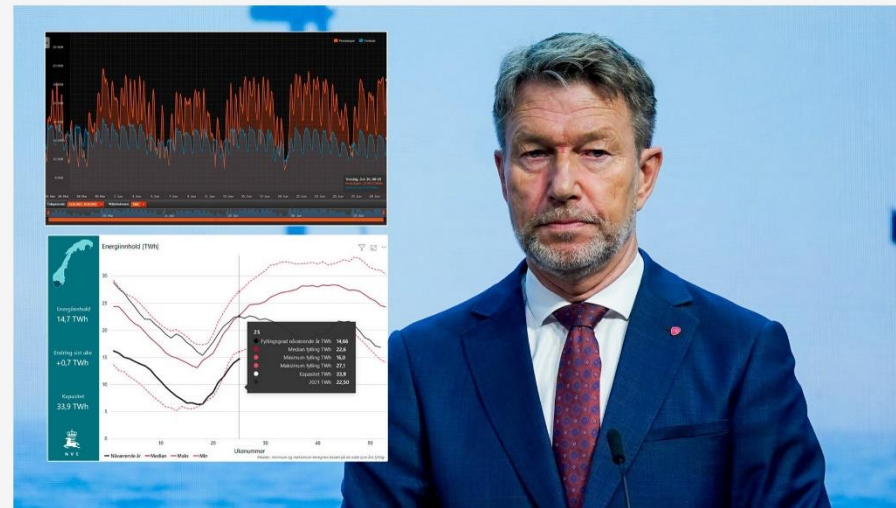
Energiinnhold (TWh)

Energiinnhold
14,7 TWh

Endring siste uke
+0,7 TWh

Kapasitet
33,9 TWh

NVE

25
Fyllingsgrad inneværende år TWh 14,66
Median fylling TWh 22,6
Minimum fylling TWh 16,0
Maksimum fylling TWh 27,1
Kapasitet TWh 33,9
2021 TWh 22,50

30
25
20
15
10
5

10 20 30 40 50
Ukenummer

Nåværende år Median Maks Min